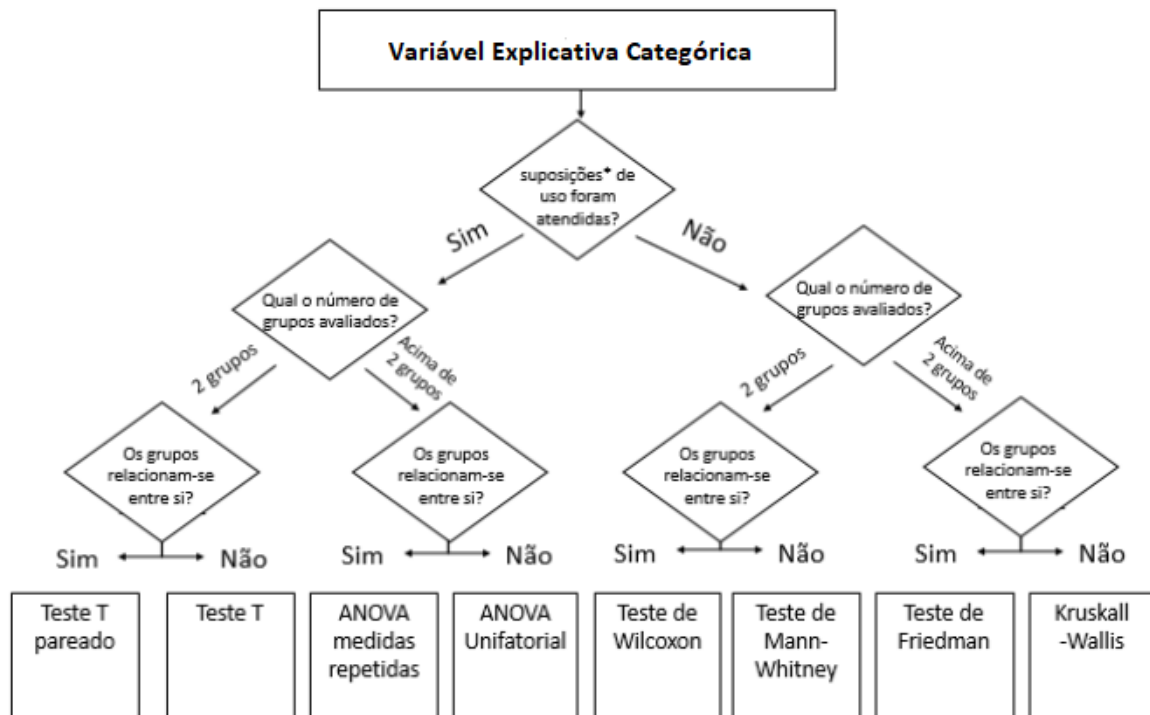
Variável Explicativa Categórica

suposições* de uso foram atendidas?

Sim

Não

Qual o número de grupos avaliados?

2 grupos

Acima de 2 grupos

Os grupos relacionam-se entre si?

Sim

Não

Os grupos relacionam-se entre si?

Sim

Não

Qual o número de grupos avaliados?

2 grupos

Acima de 2 grupos

Os grupos relacionam-se entre si?

Sim

Não

Os grupos relacionam-se entre si?

Sim

Não

Teste T pareado

Teste T

ANOVA medidas repetidas

ANOVA Unifatorial

Teste de Wilcoxon

Teste de Mann-Whitney

Teste de Friedman

Kruskall -Wallis